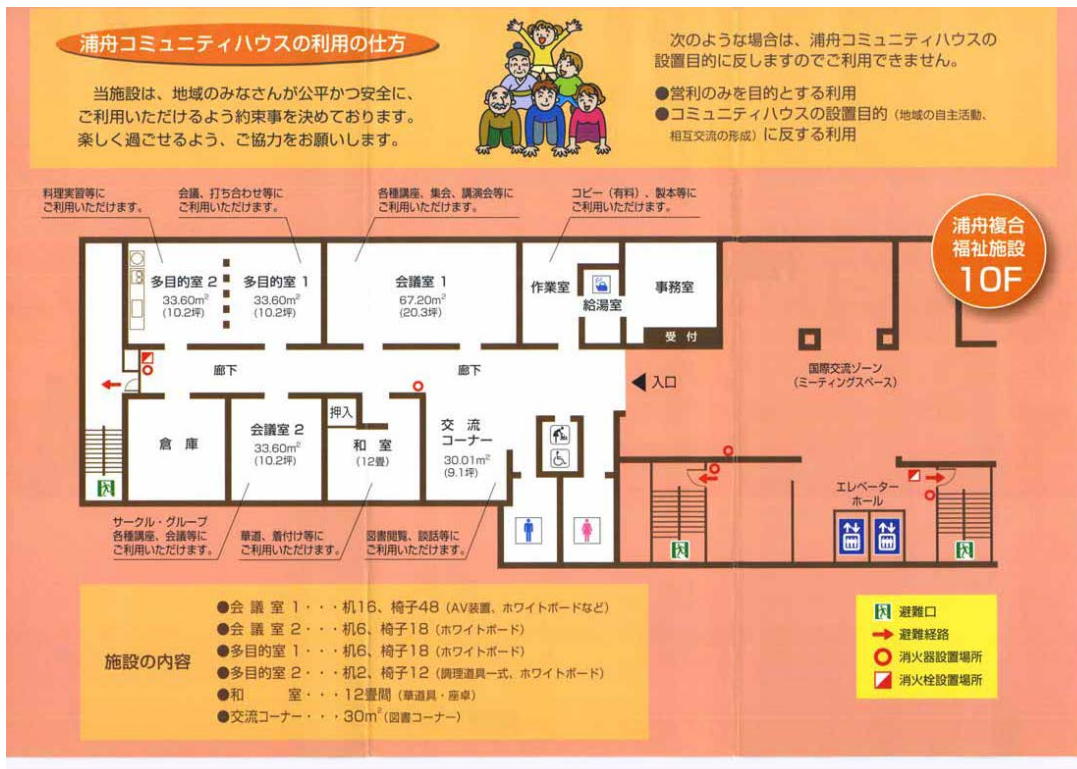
浦舟コミュニティハウスの利用の仕方

当施設は、地域のみなさんが公平かつ安全に、ご利用いただけるよう約束事を決めております。楽しく過ごせるよう、ご協力をお願いします。

次のような場合は、浦舟コミュニティハウスの設置目的に反しますのでご利用できません。

●営利のみを目的とする利用
●コミュニティハウスの設置目的（地域の自主活動、相互交流の形成）に反する利用

料理実習等にご利用いただけます。

会議、打ち合わせ等にご利用いただけます。

各種講座、集会、講演会等にご利用いただけます。

コピー（有料）、製本等にご利用いただけます。

浦舟複合福祉施設 10F

多目的室 2 33.60m² (10.2坪)

多目的室 1 33.60m² (10.2坪)

会議室 1 67.20m² (20.3坪)

作業室

給湯室

事務室

受付

廊下

廊下

入口

国際交流ゾーン（ミーティングスペース）

倉庫

会議室 2 33.60m² (10.2坪)

押入

和室 (12畳)

交流コーナー 30.01m² (9.1坪)

エレベーターホール

サークル・グループ各種講座、会議等にご利用いただけます。

華道、着付け等にご利用いただけます。

図書閲覧、談話等にご利用いただけます。

施設の内容

●会議室 1・・・机16、椅子48（AV装置、ホワイトボードなど）
●会議室 2・・・机6、椅子18（ホワイトボード）
●多目的室 1・・・机6、椅子18（ホワイトボード）
●多目的室 2・・・机2、椅子12（調理道具一式、ホワイトボード）
●和室・・・12畳間（華道具・座卓）
●交流コーナー・・・30m²（図書コーナー）

避難口
避難経路
消火器設置場所
消火栓設置場所